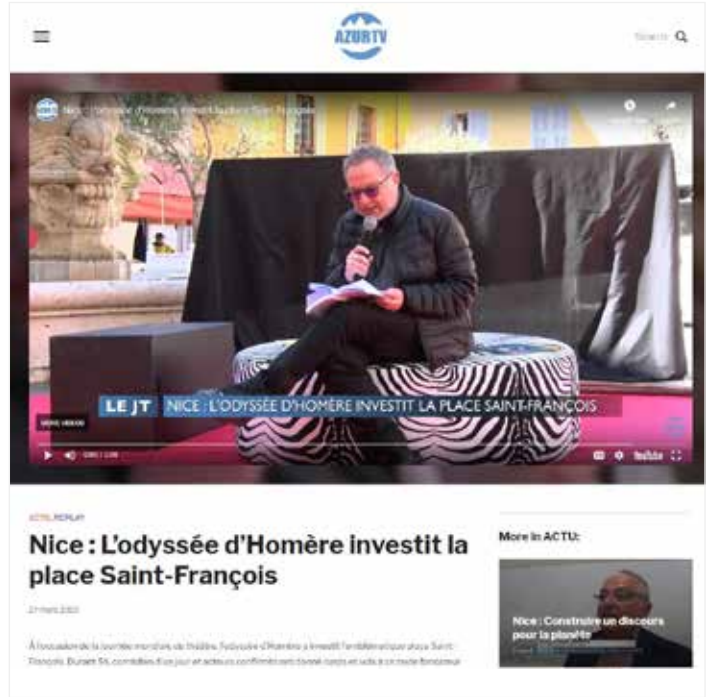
AZURTV

Search

Nice : L'odyssée d'Homère investit la place Saint-François

LE JT NICE : L'ODYSSÉE D'HOMÈRE INVESTIT LA PLACE SAINT-FRANÇOIS

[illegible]

YouTube

ACTU, REPLAY

Nice : L'odyssée d'Homère investit la place Saint-François

27 mars 2022

À l'occasion de la journée mondiale du théâtre, l'odyssée d'Homère a investit l'emblématique place Saint-François. Durant 36, comédiens d'un jour et acteurs confirmés ont donné corps et voix à ce texte fondateur

More in ACTU:

Nice : Construire un discours pour la planète